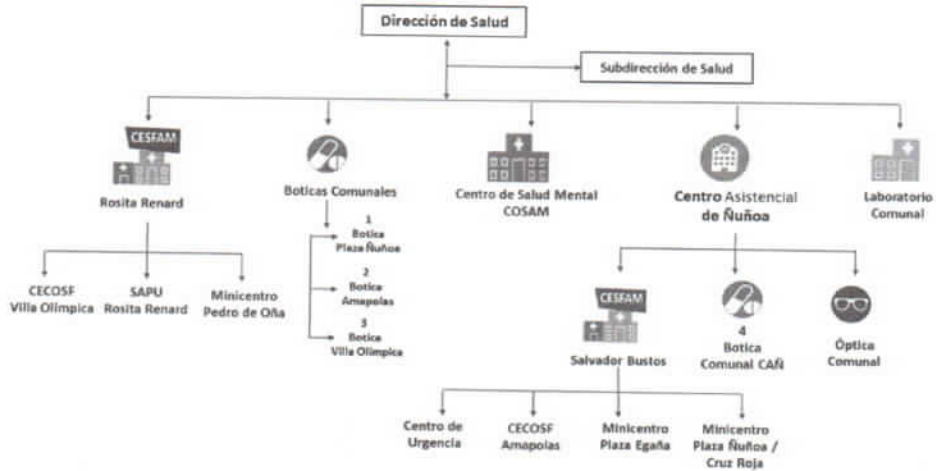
Dirección de Salud

Subdirección de Salud

CESFAM

Rosita Renard

CECOSF Villa Olímpica

SAPU Rosita Renard

Minicentro Pedro de Oña

Boticas Comunales

1 Botica Plaza Ñuñoa

2 Botica Amapolas

3 Botica Villa Olímpica

Centro de Salud Mental COSAM

Centro Asistencial de Ñuñoa

CESFAM

Salvador Bustos

4 Botica Comunal CAÑ

Óptica Comunal

Centro de Urgencia

CECOSF Amapolas

Minicentro Plaza Egaña

Minicentro Plaza Ñuñoa / Cruz Roja

Laboratorio Comunal